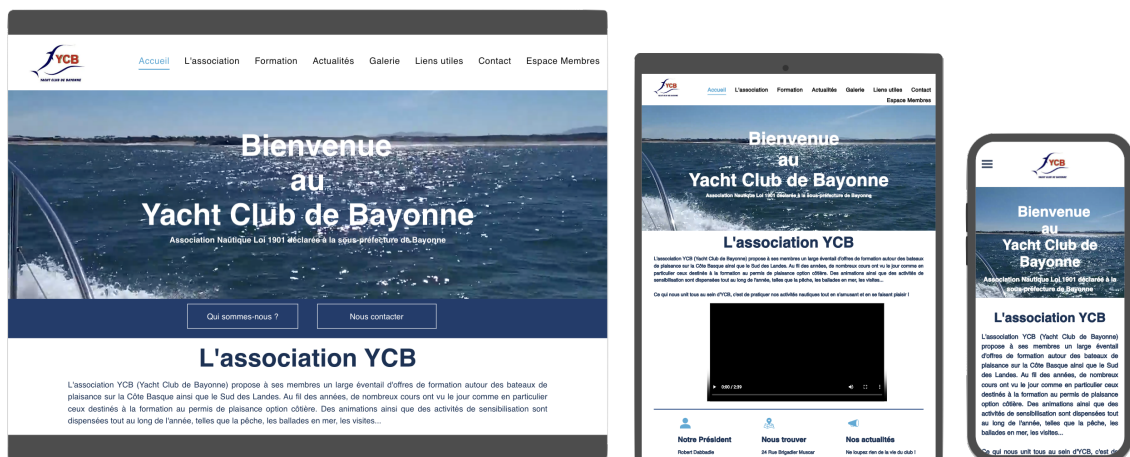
YCB
YACHT CLUB DE BAYONNE

Accueil L'association Formation Actualités Galerie Liens utiles Contact Espace Membres

Bienvenue au Yacht Club de Bayonne

Association Nautique Loi 1901 déclarée à la sous-préfecture de Bayonne

Qui sommes-nous ?
Nous contacter

L'association YCB

L'association YCB (Yacht Club de Bayonne) propose à ses membres un large éventail d'offres de formation autour des bateaux de plaisance sur la Côte Basque ainsi que le Sud des Landes. Au fil des années, de nombreux cours ont vu le jour comme en particulier ceux destinés à la formation au permis de plaisance option côtière. Des animations ainsi que des activités de sensibilisation sont dispensées tout au long de l'année, telles que la pêche, les ballades en mer, les visites...

YCB

Accueil L'association Formation Actualités Galerie Liens utiles Contact Espace Membres

Bienvenue au Yacht Club de Bayonne

Association Nautique Loi 1901 déclarée à la sous-préfecture de Bayonne

L'association YCB

L'association YCB (Yacht Club de Bayonne) propose à ses membres un large éventail d'offres de formation autour des bateaux de plaisance sur la Côte Basque ainsi que le Sud des Landes. Au fil des années, de nombreux cours ont vu le jour comme en particulier ceux destinés à la formation au permis de plaisance option côtière. Des animations ainsi que des activités de sensibilisation sont dispensées tout au long de l'année, telles que la pêche, les ballades en mer, les visites...

Ce qui nous unit tous au sein d'YCB, c'est de pratiquer nos activités nautiques tout en s'amusant et en se faisant plaisir !

0:00 / 2:59

Notre Président
Robert Dabbadie

Nous trouver
24 Rue Brigadier Muscar

Nos actualités
Ne loupez rien de la vie du club !

YCB

Bienvenue au Yacht Club de Bayonne

Association Nautique Loi 1901 déclarée à la sous-préfecture de Bayonne

L'association YCB

L'association YCB (Yacht Club de Bayonne) propose à ses membres un large éventail d'offres de formation autour des bateaux de plaisance sur la Côte Basque ainsi que le Sud des Landes. Au fil des années, de nombreux cours ont vu le jour comme en particulier ceux destinés à la formation au permis de plaisance option côtière. Des animations ainsi que des activités de sensibilisation sont dispensées tout au long de l'année, telles que la pêche, les ballades en mer, les visites...

Ce qui nous unit tous au sein d'YCB, c'est de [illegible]